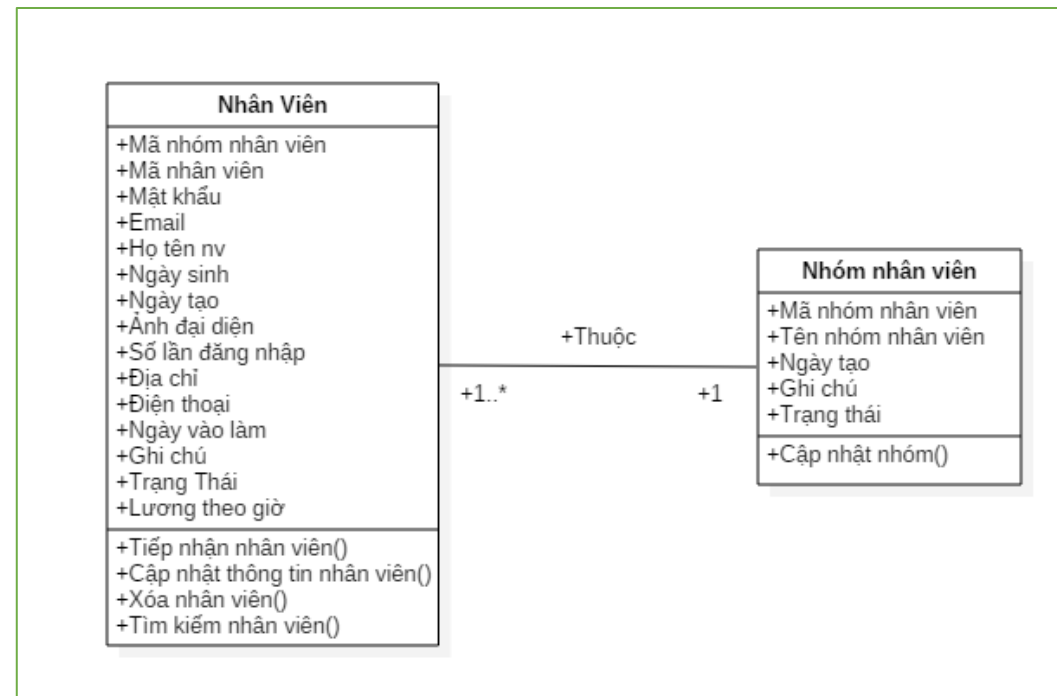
Nhân Viên

+Mã nhóm nhân viên
+Mã nhân viên
+Mật khẩu
+Email
+Họ tên nv
+Ngày sinh
+Ngày tạo
+Ảnh đại diện
+Số lần đăng nhập
+Địa chỉ
+Điện thoại
+Ngày vào làm
+Ghi chú
+Trạng Thái
+Lương theo giờ

+Tiếp nhận nhân viên()
+Cập nhật thông tin nhân viên()
+Xóa nhân viên()
+Tìm kiếm nhân viên()

+Thuộc

+1..*

+1

Nhóm nhân viên

+Mã nhóm nhân viên
+Tên nhóm nhân viên
+Ngày tạo
+Ghi chú
+Trạng thái

+Cập nhật nhóm()